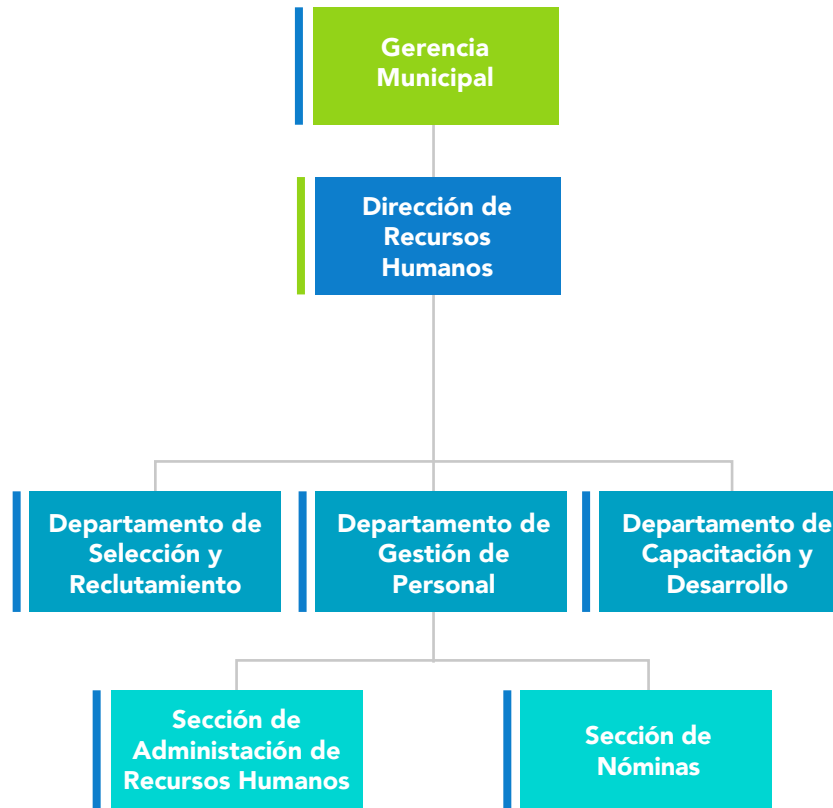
Gerencia Municipal

Dirección de Recursos Humanos

Departamento de Selección y Reclutamiento

Departamento de Gestión de Personal

Departamento de Capacitación y Desarrollo

Sección de Administación de Recursos Humanos

Sección de Nóminas